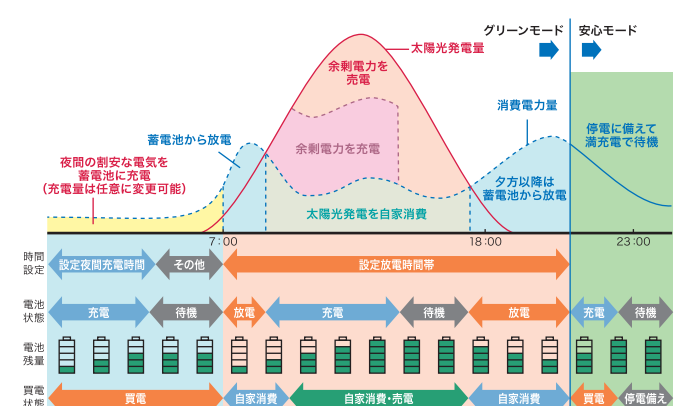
グリーンモード
安心モード
太陽光発電量
余剰電力を売電
消費電力量
停電に備えて満充電で待機
蓄電池から放電
余剰電力を充電
夜間の割安な電気を蓄電池に充電
（充電量は任意に変更可能）
夕方以降は蓄電池から放電
太陽光発電を自家消費
7:00
18:00
23:00
時間設定
設定夜間充電時間
その他
設定放電時間帯
電池状態
充電
待機
放電
充電
待機
放電
充電
待機
電池残量
買電状態
買電
自家消費
自家消費・売電
自家消費
買電
停電備え